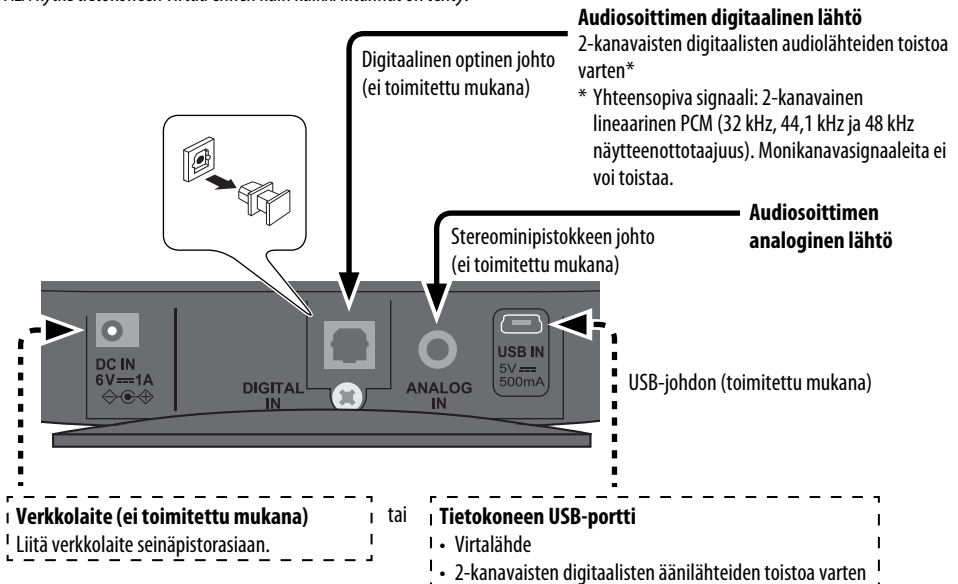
Audiosoittimen digitaalinen lähtö
2-kanavaisten digitaalisten audiolähteiden toistoa varten*
* Yhteensopiva signaali: 2-kanavainen lineaarinen PCM (32 kHz, 44,1 kHz ja 48 kHz näytteenottotaajuus). Monikanavasignaaleita ei voi toistaa.

Digitaalinen optinen johto (ei toimitettu mukana)

Audiosoittimen analoginen lähtö

Stereominipistokkeen johto (ei toimitettu mukana)

DC IN
6V $\overline{==}$ 1A

DIGITAL IN

ANALOG IN

USB IN
5V $\overline{==}$
500mA

USB-johdon (toimitettu mukana)

Verkkolaite (ei toimitettu mukana)
Liitä verkkolaite seinäpistorasiaan.

tai

Tietokoneen USB-portti
• Virtalähde
• 2-kanavaisten digitaalisten äänilähteiden toistoa varten